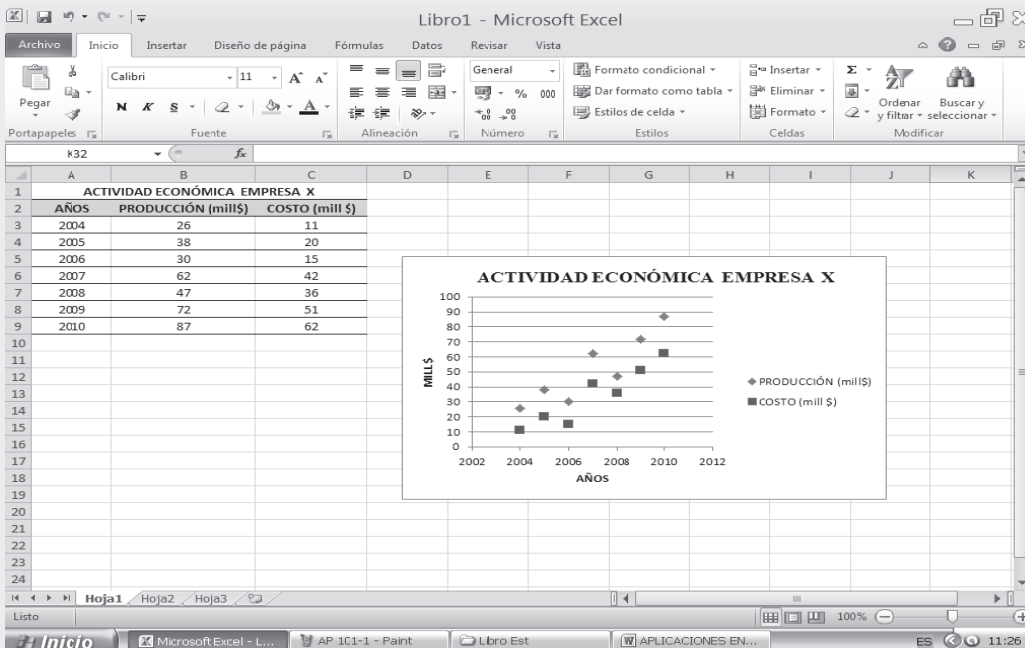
Libro1 - Microsoft Excel

Archivo Inicio Insertar Diseño de página Fórmulas Datos Revisar Vista

Pegar Calibri 11 N K S General Formato condicional Dar formato como tabla Estilos de celda Insertar Eliminar Formato Ordenar y filtrar Buscar y seleccionar

Portapapeles Fuente Alineación Número Estilos Celdas Modificar

K32 $f_x$

| | A | B | C |
|---|---|---|---|
| 1 | ACTIVIDAD ECONÓMICA EMPRESA X | | |
| 2 | AÑOS | PRODUCCIÓN (mill$) | COSTO (mill $) |
| 3 | 2004 | 26 | 11 |
| 4 | 2005 | 38 | 20 |
| 5 | 2006 | 30 | 15 |
| 6 | 2007 | 62 | 42 |
| 7 | 2008 | 47 | 36 |
| 8 | 2009 | 72 | 51 |
| 9 | 2010 | 87 | 62 |

ACTIVIDAD ECONÓMICA EMPRESA X

100 90 80 70 60 50 40 30 20 10 0

MILL$

2002 2004 2006 2008 2010 2012

AÑOS

PRODUCCIÓN (mill$)
COSTO (mill $)

Hoja1 Hoja2 Hoja3

Listo 100%

Inicio Microsoft Excel - L... AP 1C1-1 - Paint Libro Est APLICACIONES EN... ES 11:26